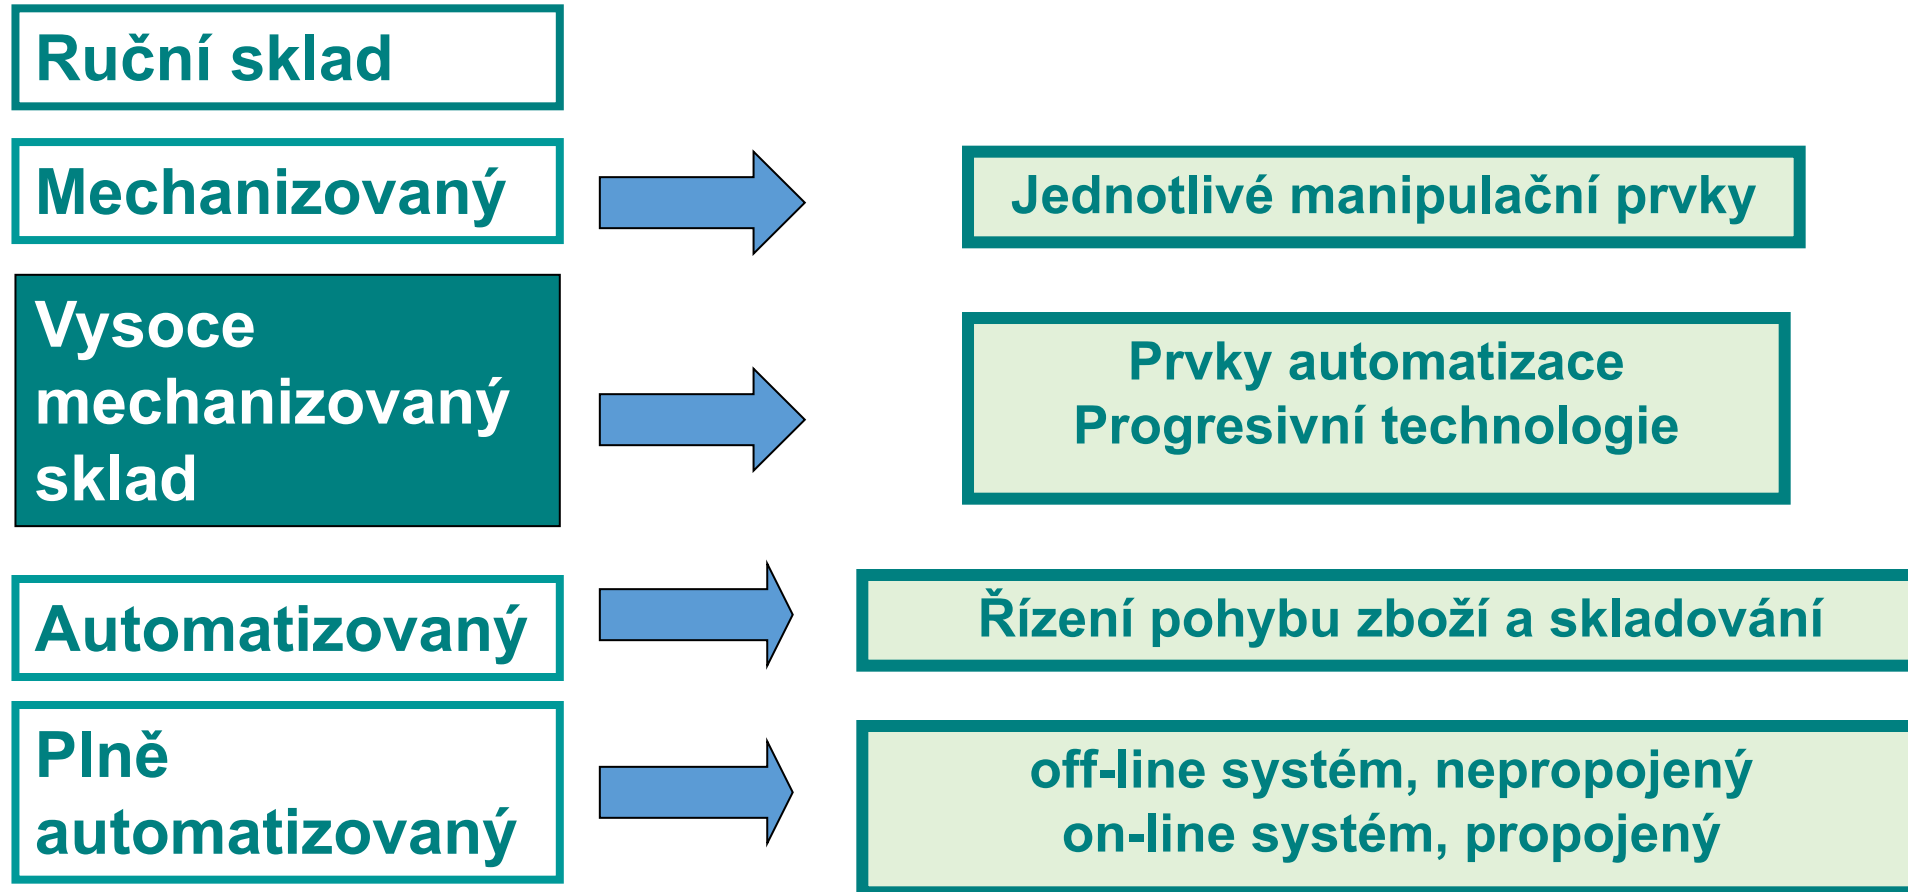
Ruční sklad

Mechanizovaný

Jednotlivé manipulační prvky

Vysoce mechanizovaný sklad

Prvky automatizace
Progresivní technologie

Automatizovaný

Řízení pohybu zboží a skladování

Plně automatizovaný

off-line systém, nepropojený
on-line systém, propojený